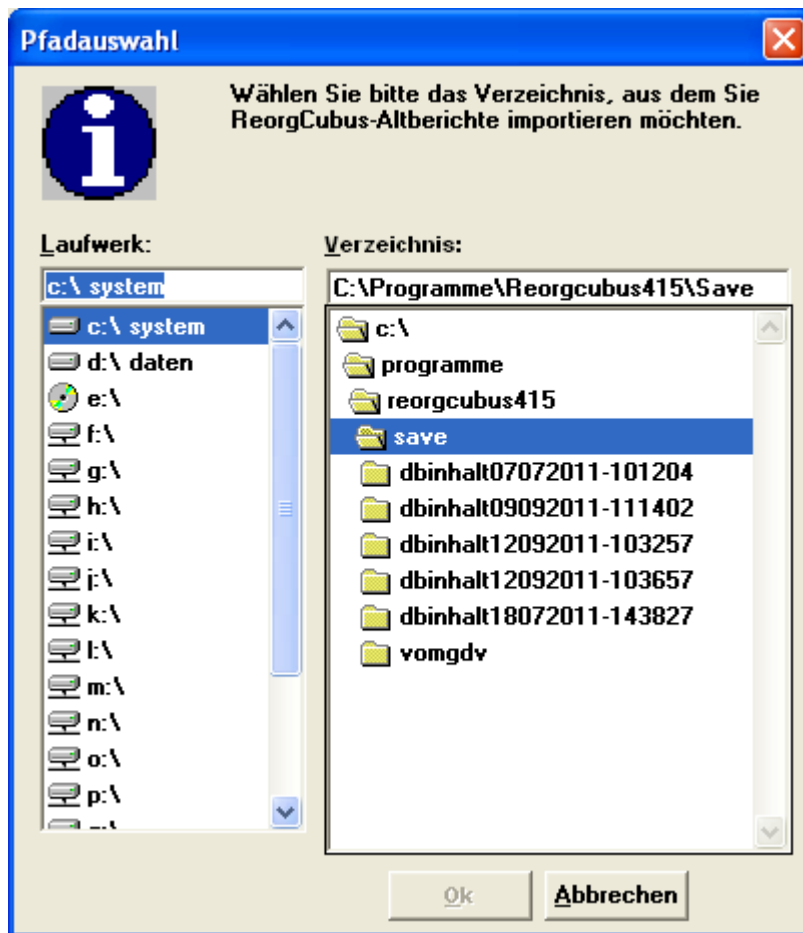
Pfadauswahl

Wählen Sie bitte das Verzeichnis, aus dem Sie ReorgCubus-Altberichte importieren möchten.

Laufwerk:

c:\ system

c:\ system
d:\ daten
e:\
f:\
g:\
h:\
i:\
j:\
k:\
l:\
m:\
n:\
o:\
p:\
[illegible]

Verzeichnis:

C:\Programme\Reorgcubus415\Save

c:\
programme
reorgcubus415
save
dbinhalt07072011-101204
dbinhalt09092011-111402
dbinhalt12092011-103257
dbinhalt12092011-103657
dbinhalt18072011-143827
vomgdv

Ok
Abbrechen